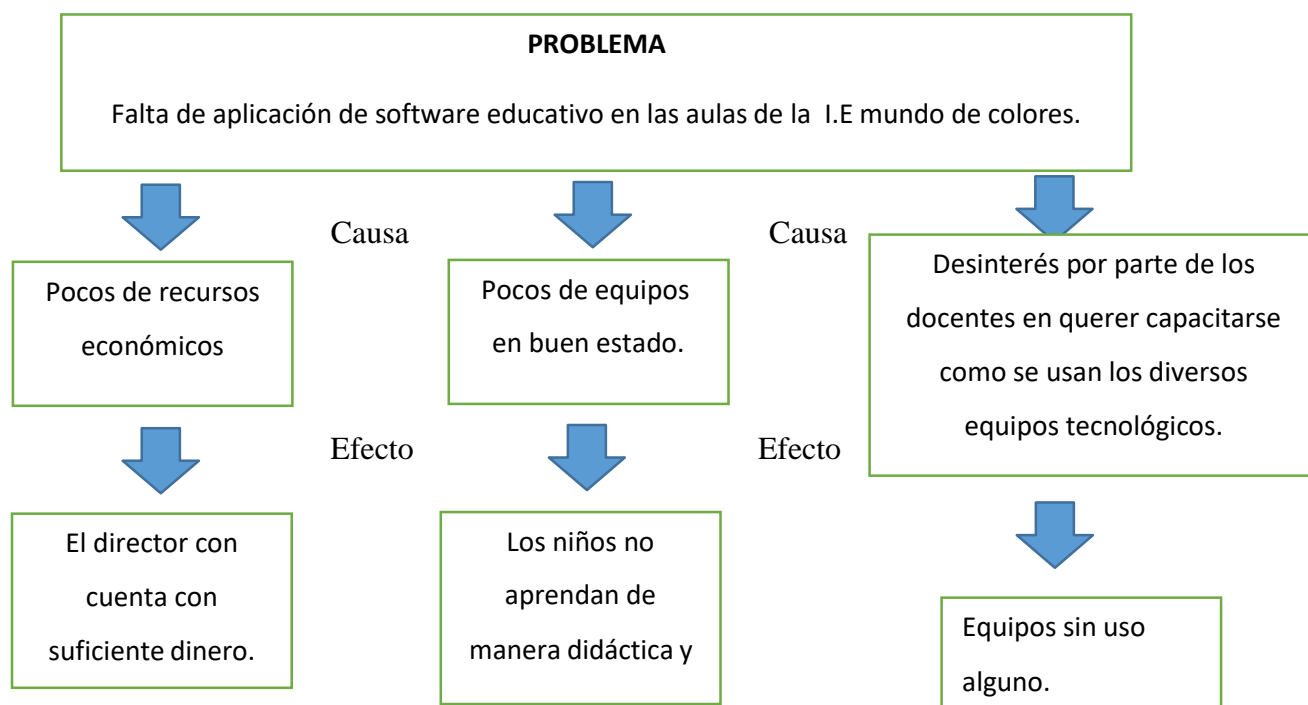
PROBLEMA

Falta de aplicación de software educativo en las aulas de la I.E mundo de colores.

Causa

Causa

Pocos de recursos económicos

Pocos de equipos en buen estado.

Desinterés por parte de los docentes en querer capacitarse como se usan los diversos equipos tecnológicos.

Efecto

Efecto

El director con cuenta con suficiente dinero.

Los niños no aprendan de manera didáctica y

Equipos sin uso alguno.